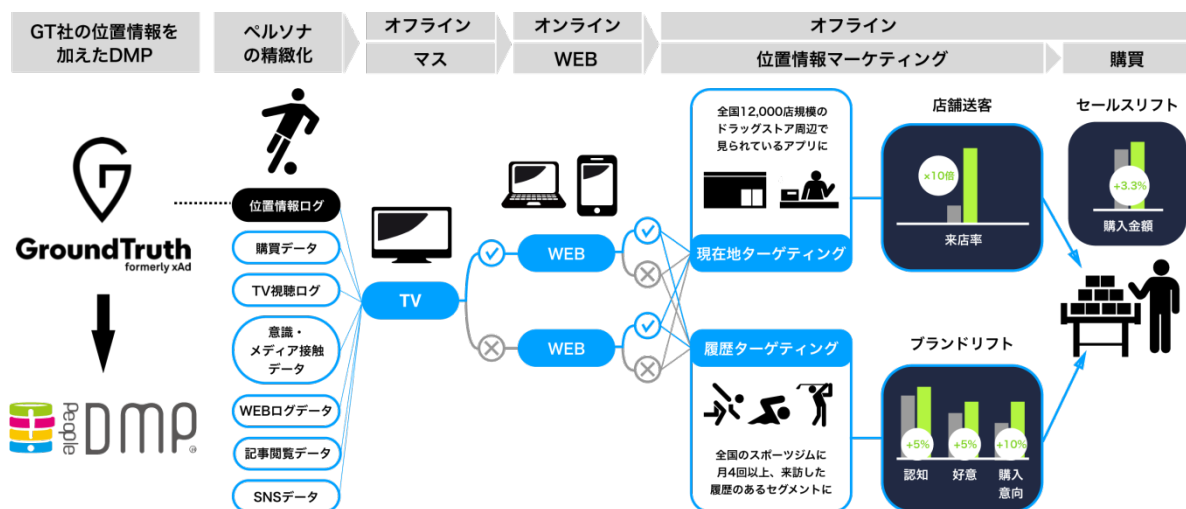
GT社の位置情報を加えたDMP

ペルソナの精緻化

オフライン
マス

オンライン
WEB

オフライン
位置情報マーケティング

購買

GroundTruth
formerly xAd

People DMP

位置情報ログ
購買データ
TV視聴ログ
意識・メディア接触データ
WEBログデータ
記事閲覧データ
SNSデータ

TV

WEB
WEB

全国12,000店規模のドラッグストア周辺で見られているアプリに

現在地ターゲティング

履歴ターゲティング

全国のスポーツジムに月4回以上、来訪した履歴のあるセグメントに

店舗送客
×10倍
来店率

ブランドリフト
+5%
認知
+5%
好意
+10%
購入意向

セールスリフト
+3.3%
購入金額